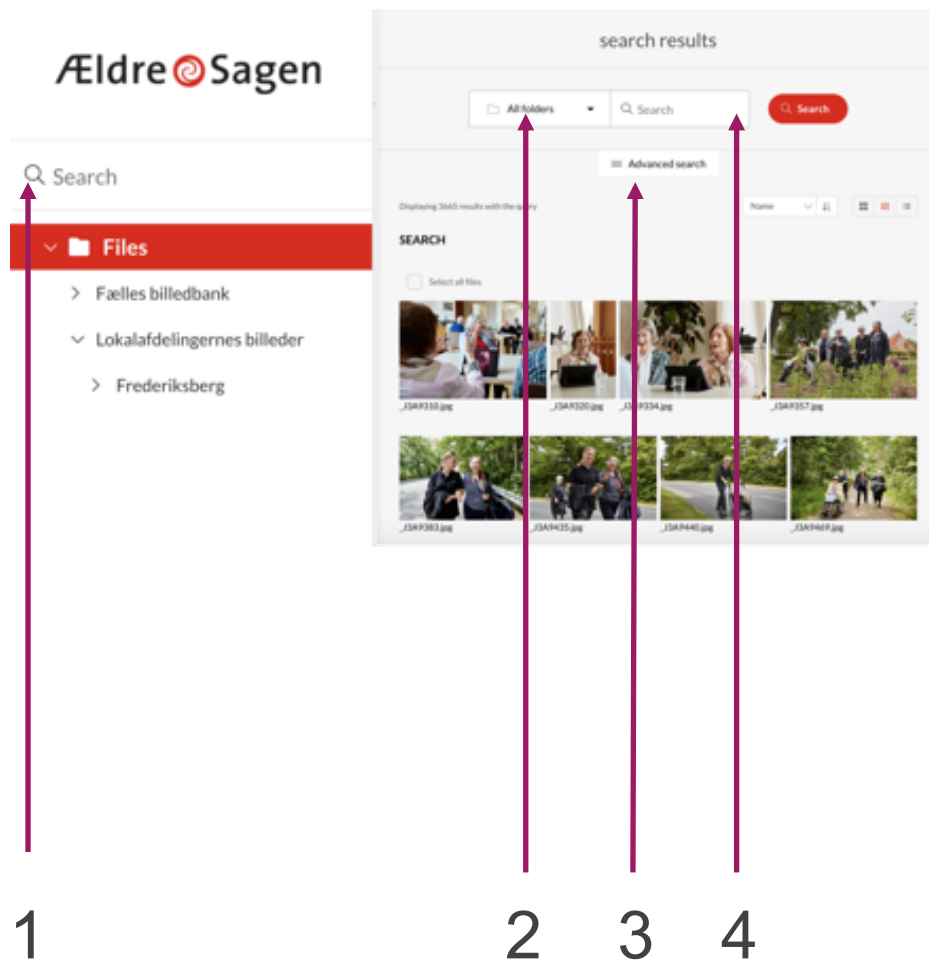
ÆldreSagen

Search

Files

Fælles billedbank

Lokalafdelingernes billeder

Frederiksberg

search results

All folders

Search

Search

Advanced search

Displaying 3665 results with the query

Name

SEARCH

Select all files

_I3A9310.jpg

_I3A9320.jpg

_I3A9334.jpg

_I3A9357.jpg

_I3A9383.jpg

_I3A9435.jpg

_I3A9440.jpg

_I3A9469.jpg

1

2

3

4